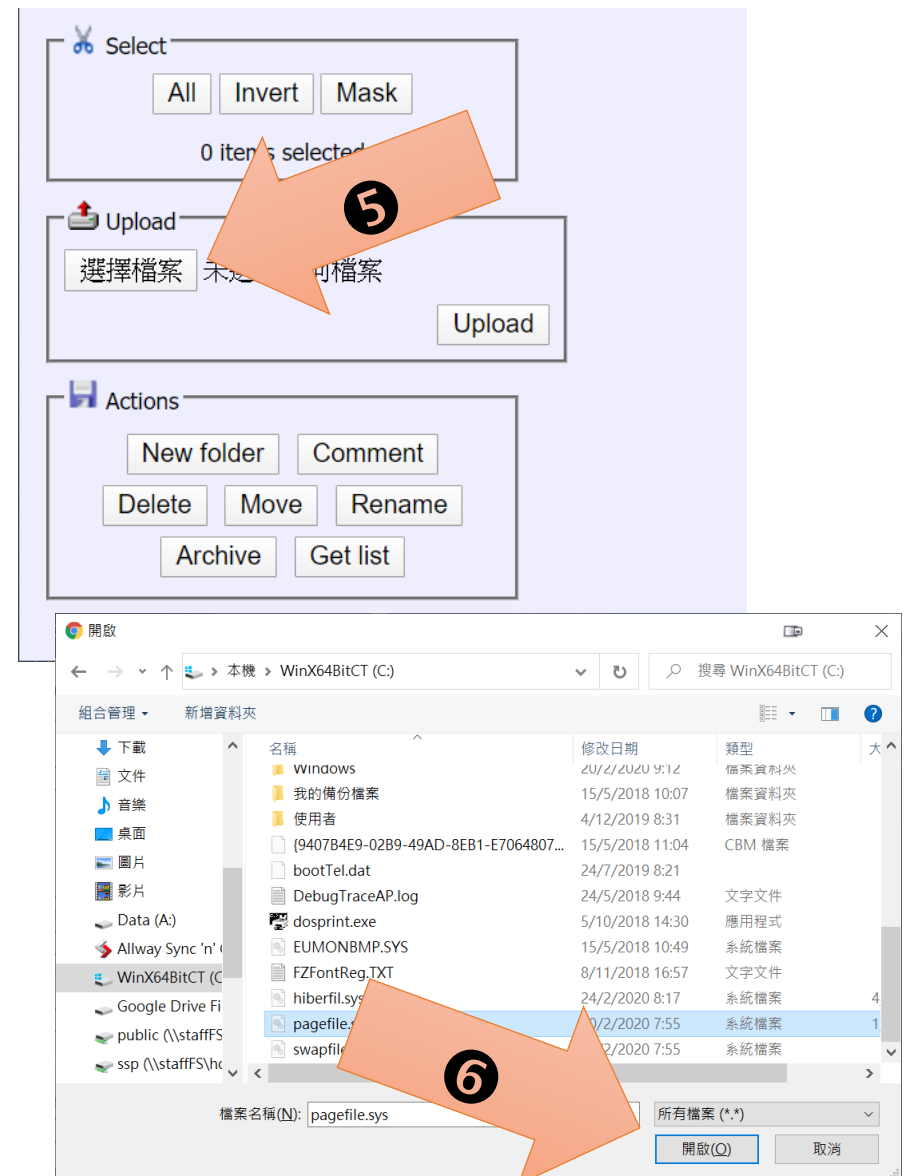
Select

All Invert Mask

0 items selected

❺

Upload

選擇檔案 未選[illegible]何檔案

Upload

Actions

New folder Comment

Delete Move Rename

Archive Get list

開啟

本機 › WinX64BitCT (C:)

搜尋 WinX64BitCT (C:)

組合管理 ▾ 新增資料夾

下載
文件
音樂
桌面
圖片
影片
Data (A:)
Allway Sync 'n' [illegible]
WinX64BitCT (C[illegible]
Google Drive Fi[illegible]
public (\\staffFS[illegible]
ssp (\\staffFS\ho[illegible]

| 名稱 | 修改日期 | 類型 | 大 |
|---|---|---|---|
| Windows | 20/2/2020 9:12 | 檔案資料夾 | |
| 我的備份檔案 | 15/5/2018 10:07 | 檔案資料夾 | |
| 使用者 | 4/12/2019 8:31 | 檔案資料夾 | |
| {9407B4E9-02B9-49AD-8EB1-E7064807... | 15/5/2018 11:04 | CBM 檔案 | |
| bootTel.dat | 24/7/2019 8:21 | | |
| DebugTraceAP.log | 24/5/2018 9:44 | 文字文件 | |
| dosprint.exe | 5/10/2018 14:30 | 應用程式 | |
| EUMONBMP.SYS | 15/5/2018 10:49 | 系統檔案 | |
| FZFontReg.TXT | 8/11/2018 16:57 | 文字文件 | |
| hiberfil.sys | 24/2/2020 8:17 | 系統檔案 | 4 |
| pagefile.s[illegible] | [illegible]0/2/2020 7:55 | 系統檔案 | 1 |
| swapfile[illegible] | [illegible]2/2020 7:55 | 系統檔案 | |

❻

檔案名稱(N): pagefile.sys

所有檔案 (*.*)

開啟(O) 取消